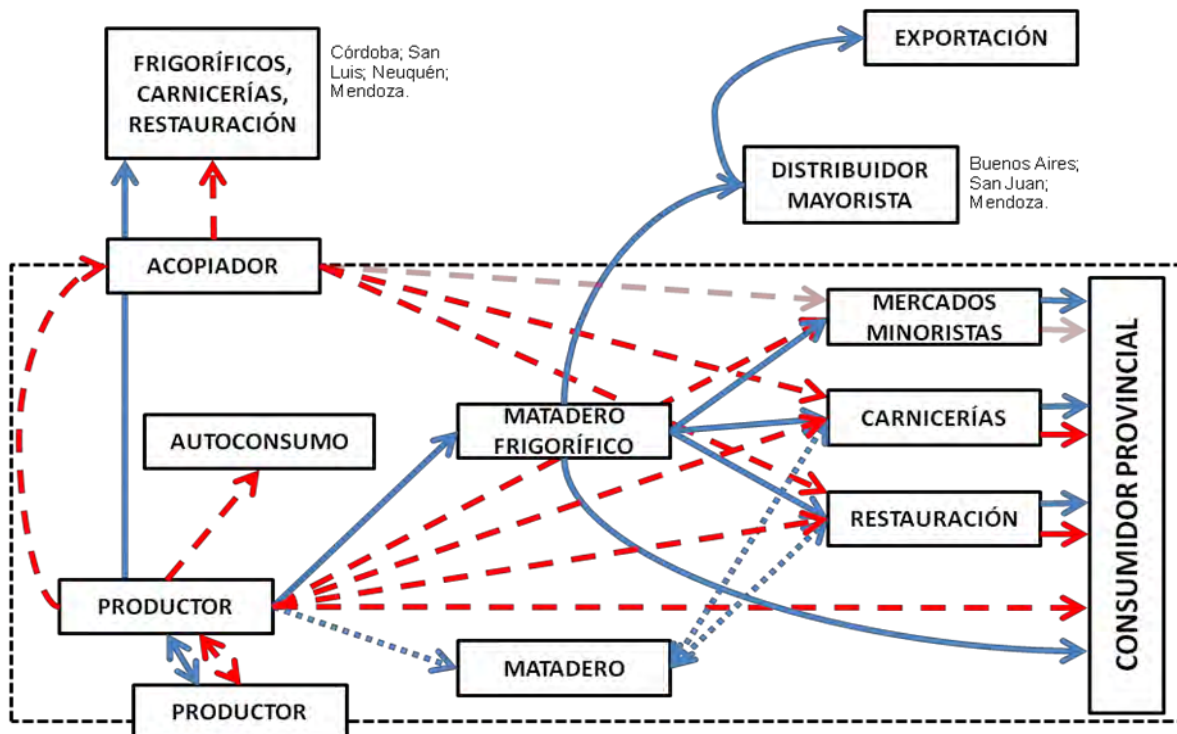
FRIGORÍFICOS, CARNICERÍAS, RESTAURACIÓN

Córdoba; San Luis; Neuquén; Mendoza.

EXPORTACIÓN

DISTRIBUIDOR MAYORISTA

Buenos Aires; San Juan; Mendoza.

ACOPIADOR

MERCADOS MINORISTAS

CARNICERÍAS

MATADERO FRIGORÍFICO

AUTOCONSUMO

RESTAURACIÓN

CONSUMIDOR PROVINCIAL

PRODUCTOR

MATADERO

PRODUCTOR